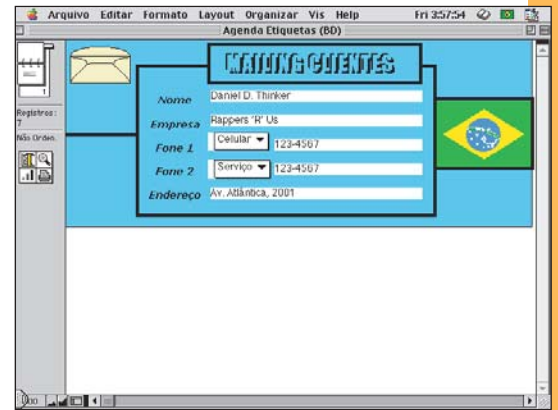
Arquivo Editar Formato Layout Organizar Vis Help Fri 3:57:54

Agenda Etiquetas (BD)

MAILING CLIENTES

Registros: 7

Não Orden.

Nome Daniel D. Thinker

Empresa Rappers "R" Us

Fone 1 Celular 123-4567

Fone 2 Serviço 123-4567

Endereço Av. Atlântica, 2001

100